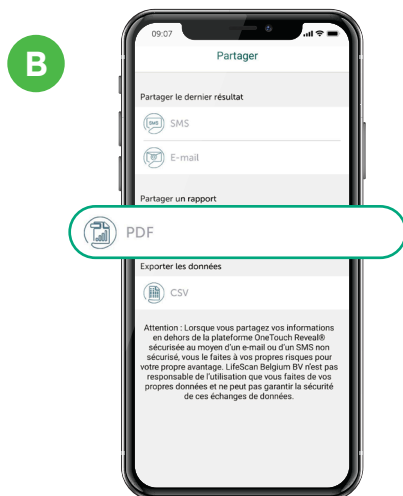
B

09:07

Partager

Partager le dernier résultat

SMS

SMS

E-mail

Partager un rapport

PDF

Exporter les données

CSV

Attention : Lorsque vous partagez vos informations en dehors de la plateforme OneTouch Reveal® sécurisée au moyen d'un e-mail ou d'un SMS non sécurisé, vous le faites à vos propres risques pour votre propre avantage. LifeScan Belgium BV n'est pas responsable de l'utilisation que vous faites de vos propres données et ne peut pas garantir la sécurité de ces échanges de données.